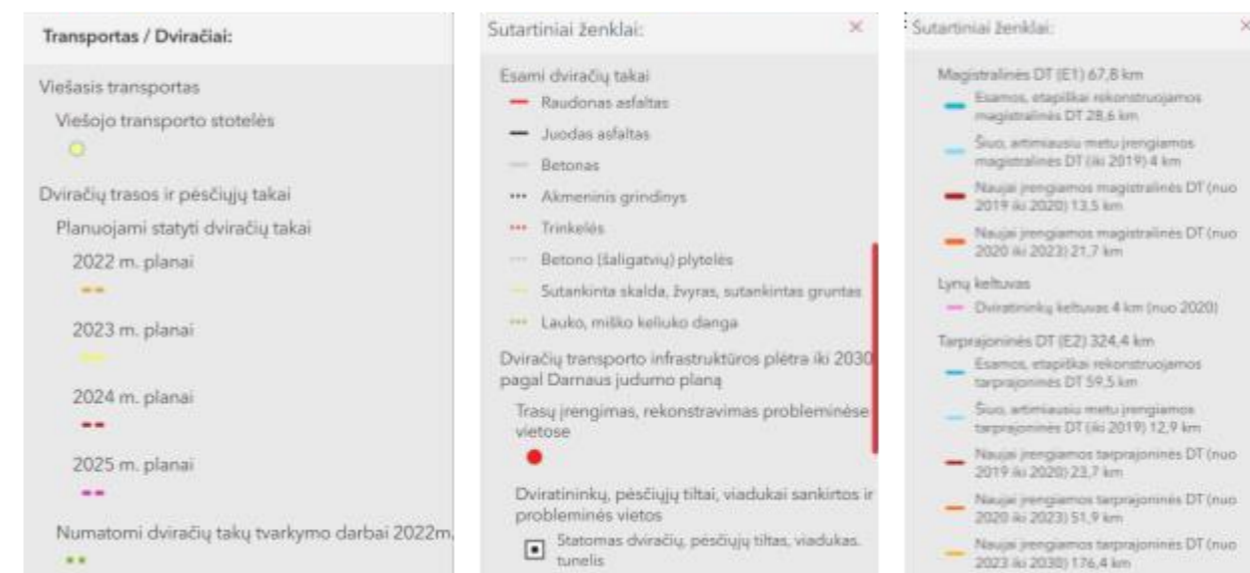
Transportas / Dviračiai:

Viešasis transportas

Viešojo transporto stotelės

Dviračių trasos ir pėsčiųjų takai

Planuojami statyti dviračių takai

2022 m. planai

2023 m. planai

2024 m. planai

2025 m. planai

Numatomi dviračių takų tvarkymo darbai 2022m.

Sutartiniai ženklai:

×

Esami dviračių takai

Raudonas asfaltas

Juodas asfaltas

Betonas

Akmeninis grindinys

Trinkelės

Betono (šaligatvių) plytelės

Sutankinta skalda, žvyras, sutankintas gruntas

Lauko, miško keliuko danga

Dviračių transporto infrastruktūros plėtra iki 2030 pagal Darnaus judumo planą

Trasų įrengimas, rekonstravimas probleminėse vietose

Dviratininkų, pėsčiųjų tiltai, viadukai sankirtos ir probleminės vietos

Statomas dviračių, pėsčiųjų tiltas, viadukas, tunelis

Sutartiniai ženklai:

×

Magistralinės DT (E1) 67,8 km

Esamos, etapiškai rekonstruojamos magistralinės DT 28,6 km

Šiuo, artimiausiu metu įrengiamos magistralinės DT (iki 2019) 4 km

Naujai įrengiamos magistralinės DT (nuo 2019 iki 2020) 13,5 km

Naujai įrengiamos magistralinės DT (nuo 2020 iki 2023) 21,7 km

Lynų keltuvas

Dviratininkų keltuvas 4 km (nuo 2020)

Tarprajoninės DT (E2) 324,4 km

Esamos, etapiškai rekonstruojamos tarprajoninės DT 59,5 km

Šiuo, artimiausiu metu įrengiamos tarprajoninės DT (iki 2019) 12,9 km

Naujai įrengiamos tarprajoninės DT (nuo 2019 iki 2020) 23,7 km

Naujai įrengiamos tarprajoninės DT (nuo 2020 iki 2023) 51,9 km

Naujai įrengiamos tarprajoninės DT (nuo 2023 iki 2030) 176,4 km